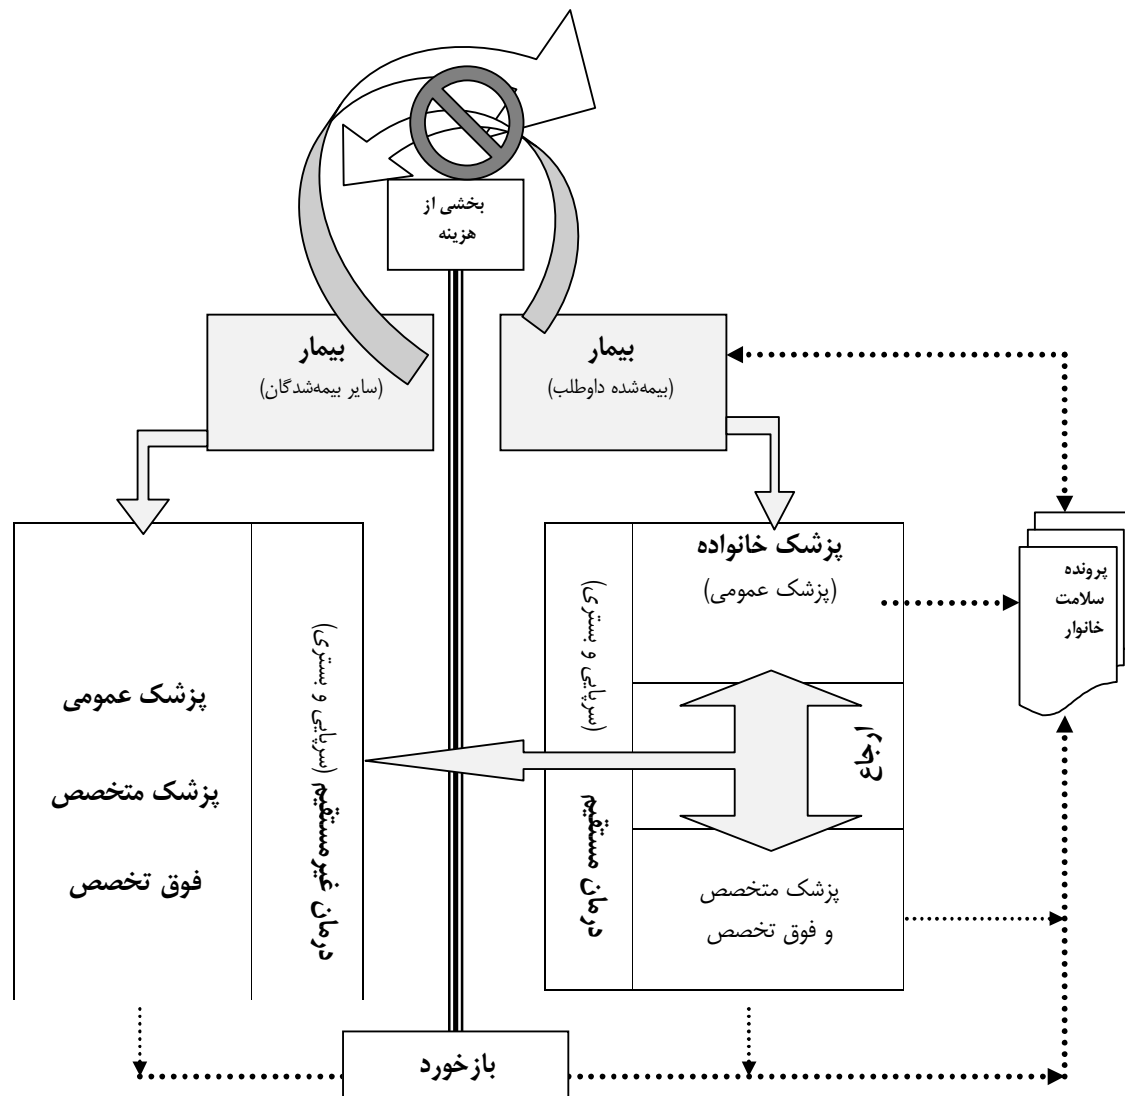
بخشی از هزینه

بیمار
(سایر بیمه‌شدگان)

بیمار
(بیمه‌شده داوطلب)

پزشک خانواده
(پزشک عمومی)

پرونده سلامت خانوار

درمان مستقیم (سرپایی و بستری)

ارجاع

پزشک متخصص و فوق تخصص

درمان غیر مستقیم (سرپایی و بستری)

پزشک عمومی

پزشک متخصص

فوق تخصص

بازخورد